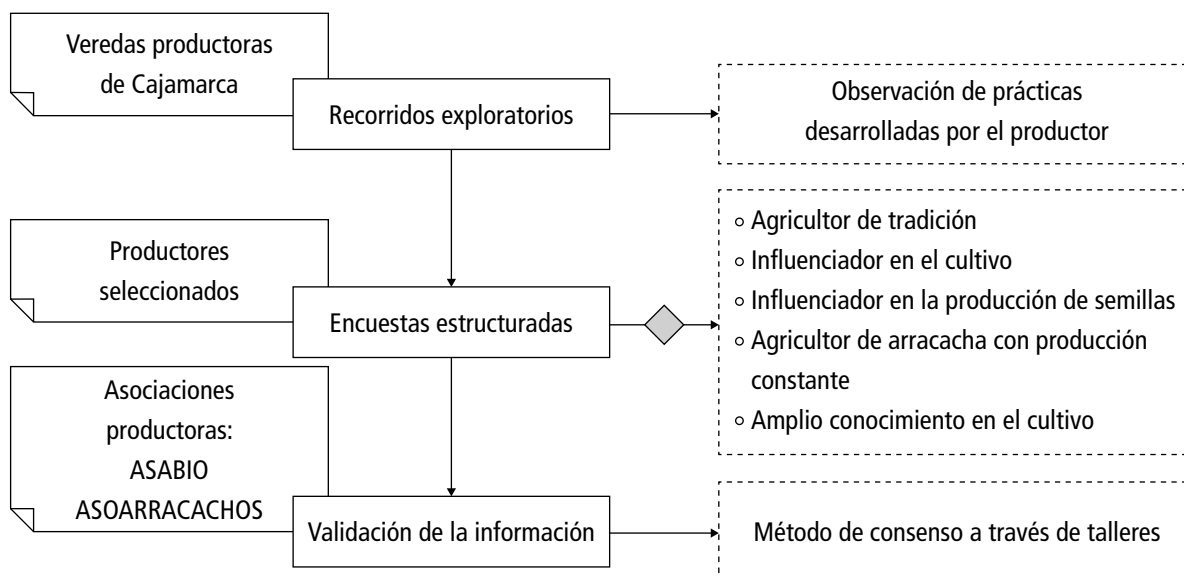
Veredas productoras de Cajamarca

Recorridos exploratorios

Observación de prácticas desarrolladas por el productor

Productores seleccionados

Encuestas estructuradas

◦ Agricultor de tradición
◦ Influenciador en el cultivo
◦ Influenciador en la producción de semillas
◦ Agricultor de arracacha con producción constante
◦ Amplio conocimiento en el cultivo

Asociaciones productoras: ASABIO ASOARRACACHOS

Validación de la información

Método de consenso a través de talleres